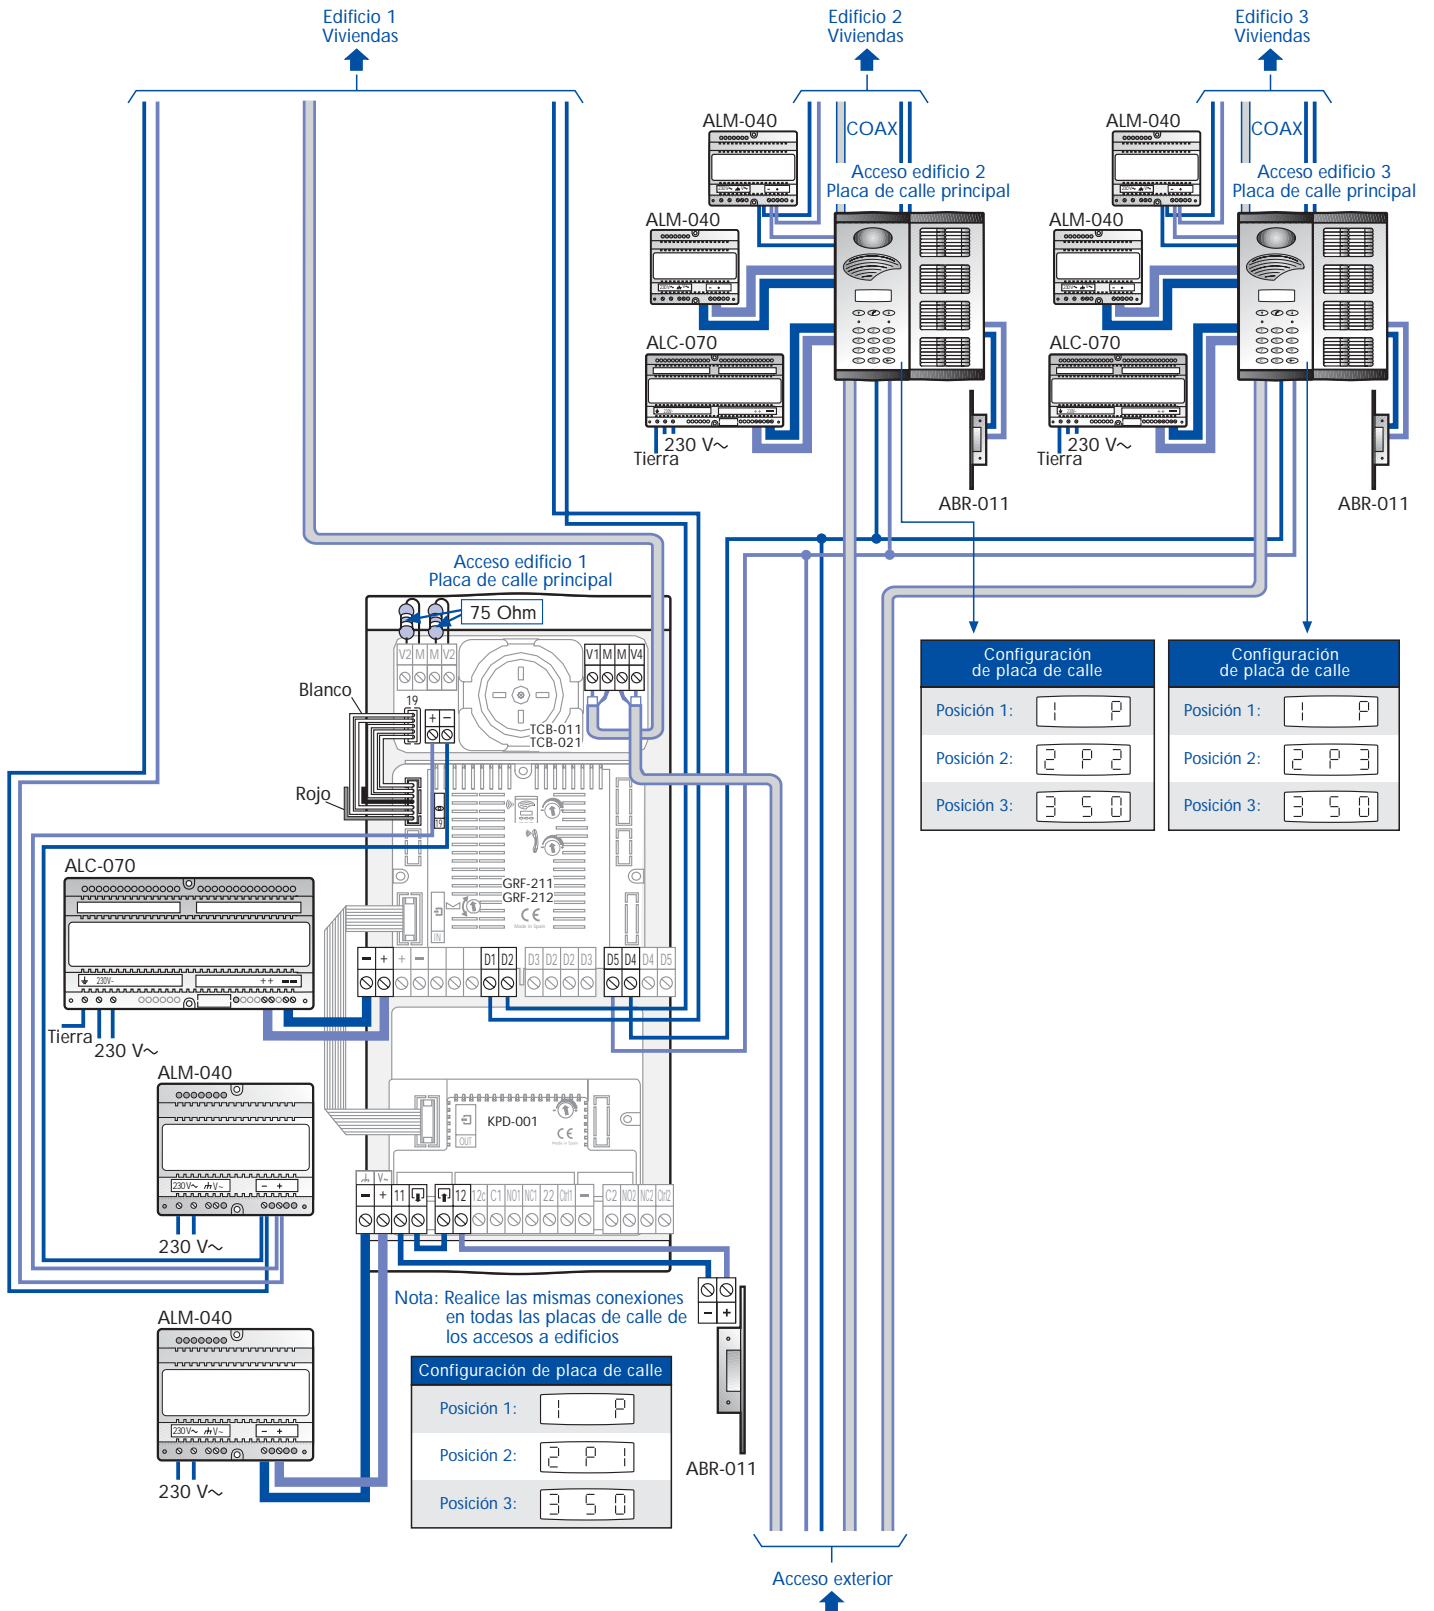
Edificio 1
Viviendas

Edificio 2
Viviendas

Edificio 3
Viviendas

ALM-040
COAX
Acceso edificio 2
Placa de calle principal
ALM-040
ALC-070
230 V~
Tierra
ABR-011

ALM-040
COAX
Acceso edificio 3
Placa de calle principal
ALM-040
ALC-070
230 V~
Tierra
ABR-011

Acceso edificio 1
Placa de calle principal
75 Ohm
Blanco
Rojo
V2 M M V2
V1 M M V4
TCB-011
TCB-021
GRF-211
GRF-212
KPD-001
D1 D2 D3 D2 D2 D3 D5 D4 D4 D5
11 12 12c C1 NO1 NC1 22 Ctrl1 C2 NO2 NC2 Ctrl2

| Configuración de placa de calle | |
|---|---|
| Posición 1: | 1 P |
| Posición 2: | 2 P 2 |
| Posición 3: | 3 5 0 |

| Configuración de placa de calle | |
|---|---|
| Posición 1: | 1 P |
| Posición 2: | 2 P 3 |
| Posición 3: | 3 5 0 |

ALC-070
Tierra
230 V~
ALM-040
230 V~
ALM-040
230 V~

Nota: Realice las mismas conexiones en todas las placas de calle de los accesos a edificios

| Configuración de placa de calle | |
|---|---|
| Posición 1: | 1 P |
| Posición 2: | 2 P 1 |
| Posición 3: | 3 5 0 |

ABR-011

Acceso exterior